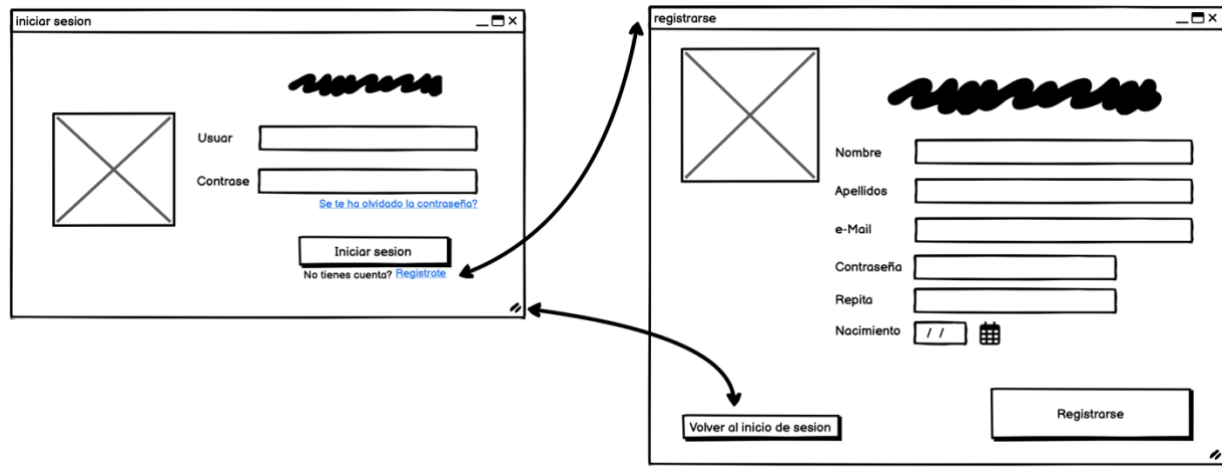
iniciar sesion

Usuar

Contrase

Se te ha olvidado la contraseña?

Iniciar sesion

No tienes cuenta? Registrate

registrarse

Nombre

Apellidos

e-Mail

Contraseña

Repita

Nacimiento / /

Registrarse

Volver al inicio de sesion